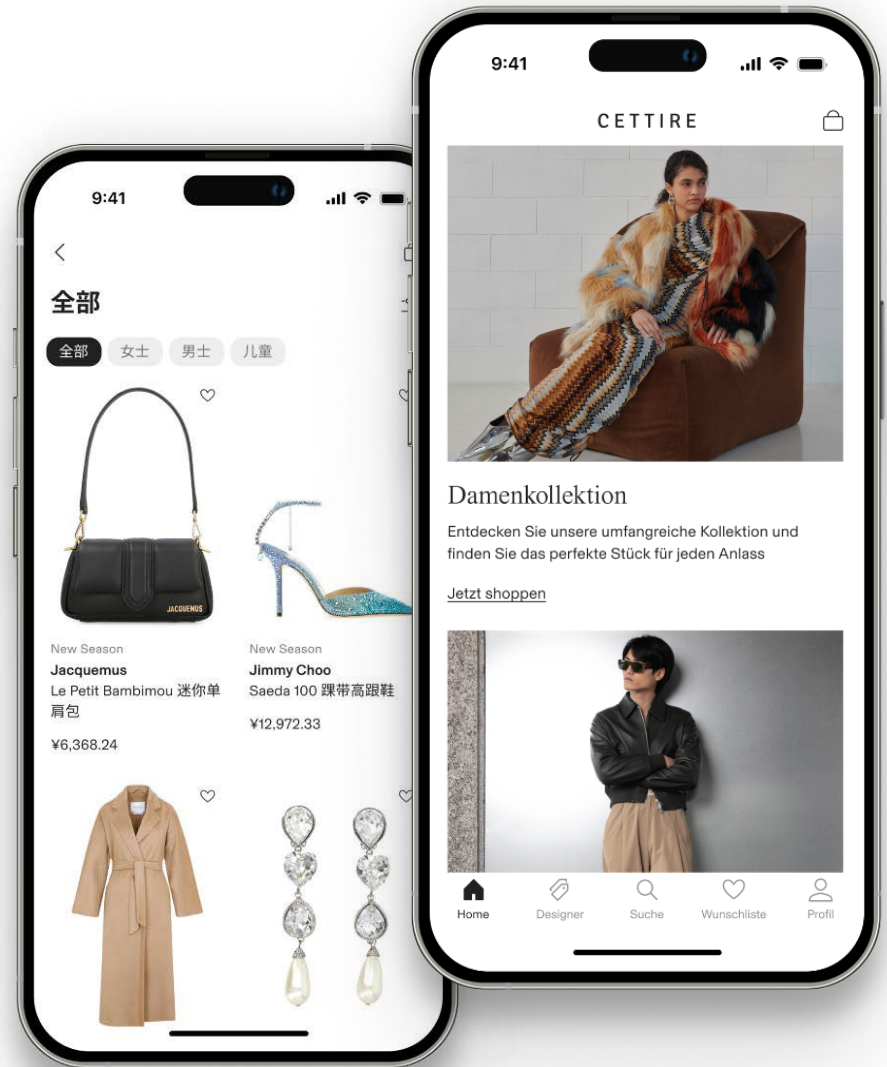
9:41

全部

全部 女士 男士 儿童

JACQUEMUS

New Season
Jacquemus
Le Petit Bambimou 迷你单肩包
¥6,368.24

New Season
Jimmy Choo
Saeda 100 踝带高跟鞋
¥12,972.33

9:41

CETTIRE

Damenkollektion

Entdecken Sie unsere umfangreiche Kollektion und finden Sie das perfekte Stück für jeden Anlass

Jetzt shoppen

Home Designer Suche Wunschliste Profil